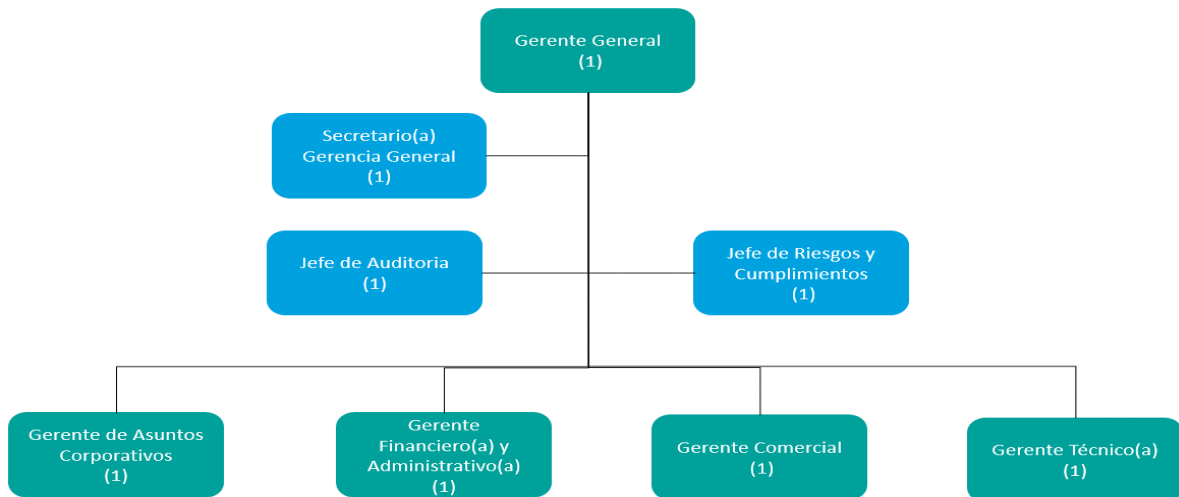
Gerente General
(1)

Secretario(a)
Gerencia General
(1)

Jefe de Auditoria
(1)

Jefe de Riesgos y
Cumplimientos
(1)

Gerente de Asuntos
Corporativos
(1)

Gerente
Financiero(a) y
Administrativo(a)
(1)

Gerente Comercial
(1)

Gerente Técnico(a)
(1)